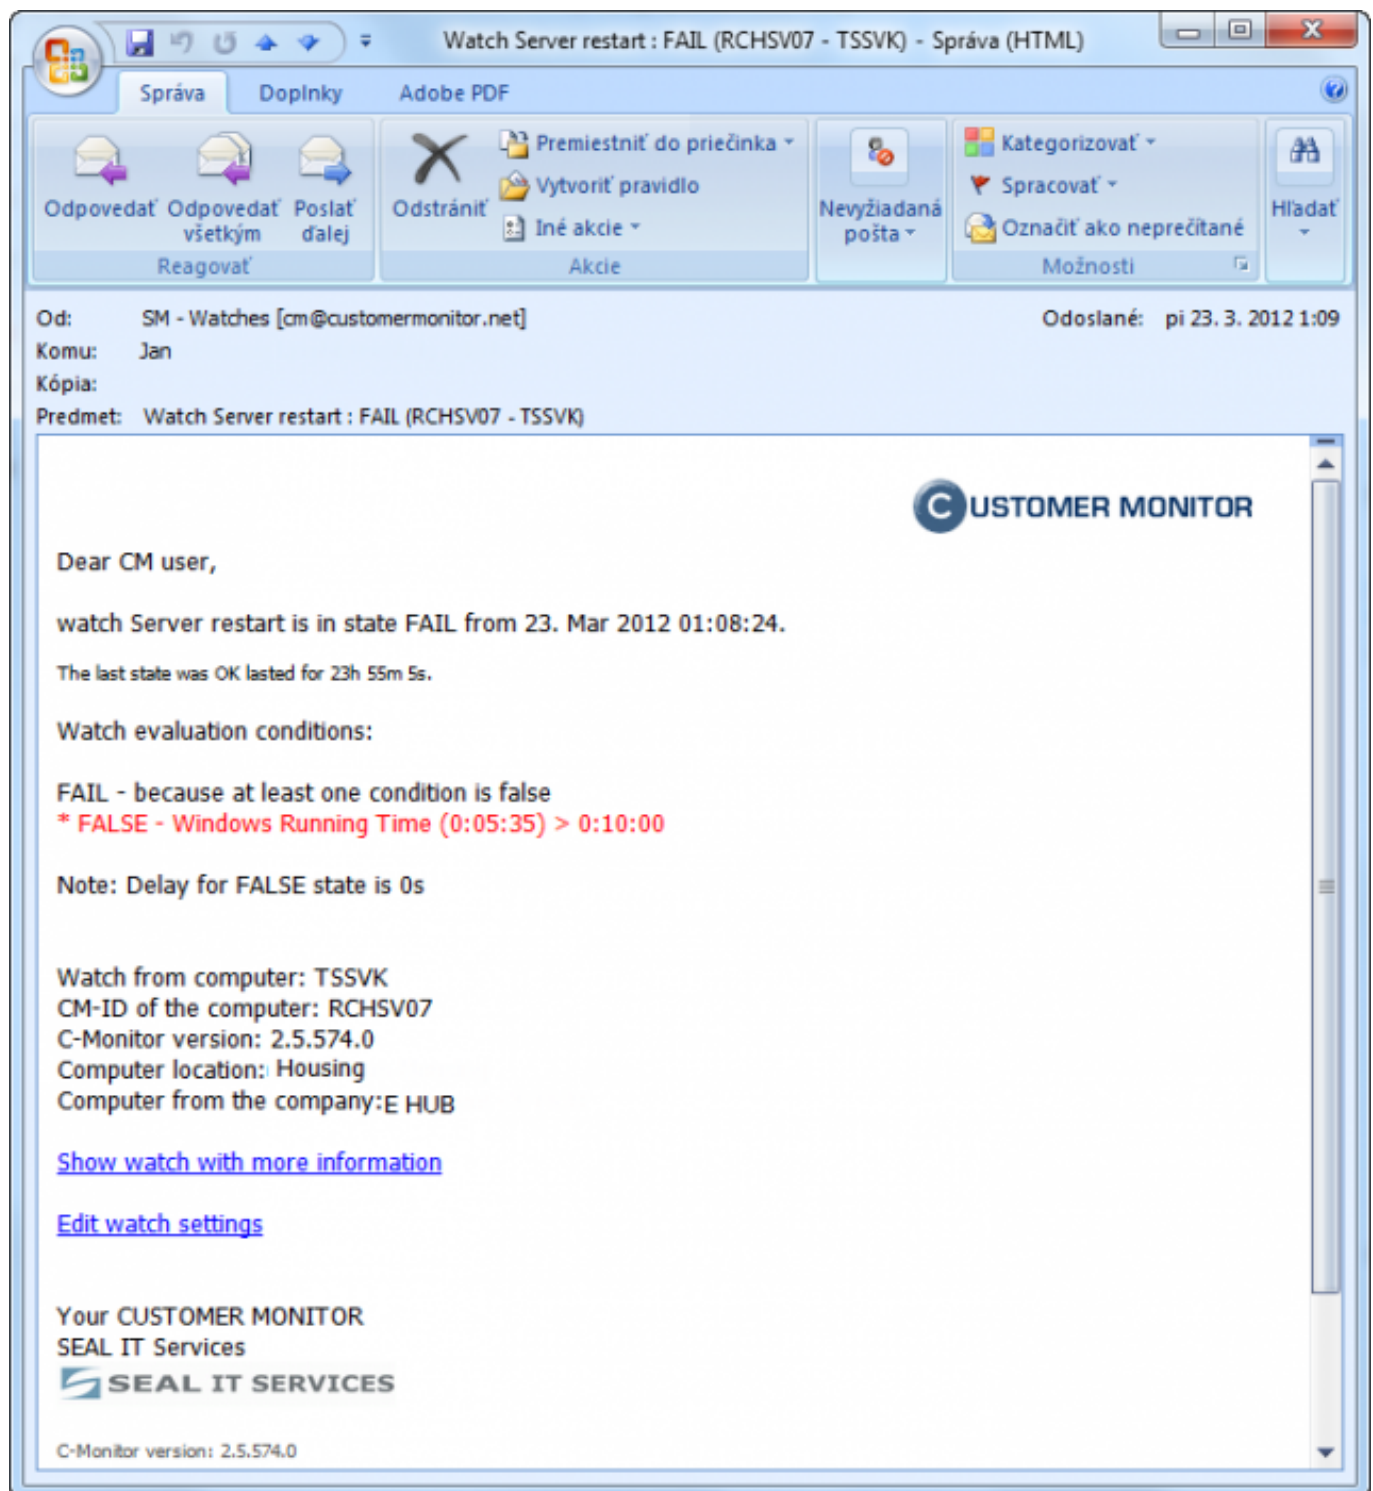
Watch Server restart : FAIL (RCHSV07 - TSSVK) - Správa (HTML)

Správa Doplnky Adobe PDF

Odpovedať Odpovedať všetkým Poslať ďalej
Reagovať

Odstrániť Premiestniť do priečinka Vytvoriť pravidlo Iné akcie
Akcie

Nevyžiadaná pošta

Kategorizovať Spracovať Označiť ako neprečítané
Možnosti

Hľadať

Od: SM - Watches [cm@customermonitor.net]
Odoslané: pi 23. 3. 2012 1:09
Komu: Jan
Kópia:
Predmet: Watch Server restart : FAIL (RCHSV07 - TSSVK)

CUSTOMER MONITOR

Dear CM user,

watch Server restart is in state FAIL from 23. Mar 2012 01:08:24.

The last state was OK lasted for 23h 55m 5s.

Watch evaluation conditions:

FAIL - because at least one condition is false
* FALSE - Windows Running Time (0:05:35) > 0:10:00

Note: Delay for FALSE state is 0s

Watch from computer: TSSVK
CM-ID of the computer: RCHSV07
C-Monitor version: 2.5.574.0
Computer location: Housing
Computer from the company:E HUB

Show watch with more information

Edit watch settings

Your CUSTOMER MONITOR
SEAL IT Services
SEAL IT SERVICES

C-Monitor version: 2.5.574.0